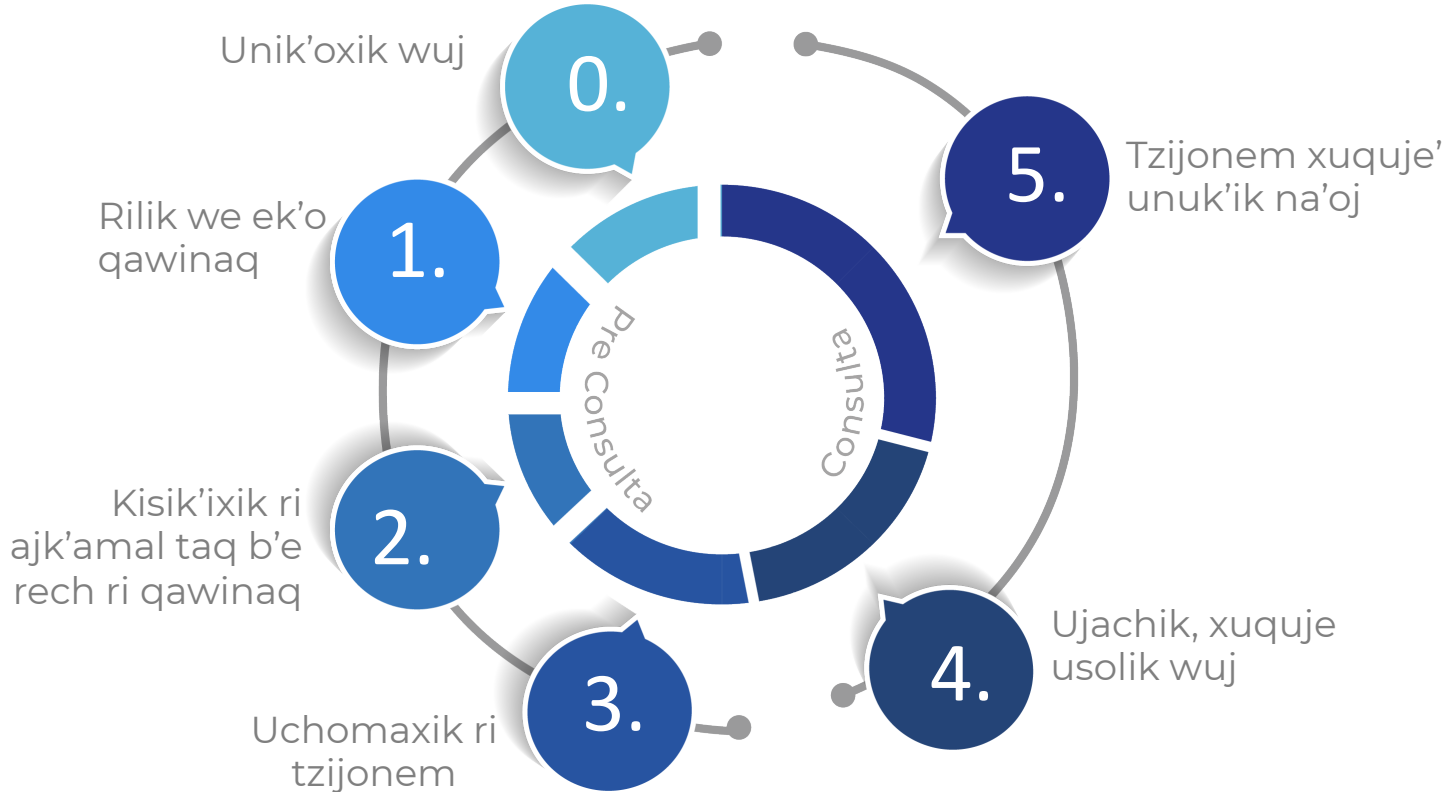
Unik’oxik wuj

0.

Rilik we ek’o qawinaq

1.

Kisik’ixik ri ajk’amal taq b’e rech ri qawinaq

2.

Uchomaxik ri tzijonem

3.

Pre Consulta

Consulta

5.

Tzijonem xuquje’ unuk’ik na’oj

4.

Ujachik, xuquje usolik wuj